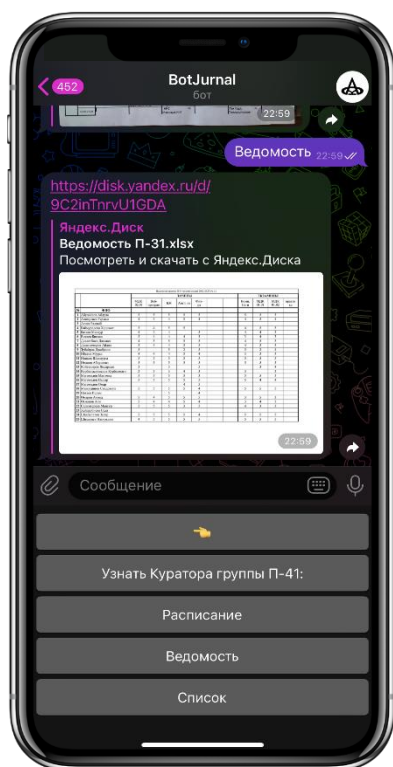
452

BotJurnal
бот

22:59

Ведомость 22:59

https://disk.yandex.ru/d/9C2inTnrvU1GDA

Яндекс.Диск
Ведомость П-31.xlsx
Посмотреть и скачать с Яндекс.Диска

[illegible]

22:59

Сообщение

👈

Узнать Куратора группы П-41:

Расписание

Ведомость

Список